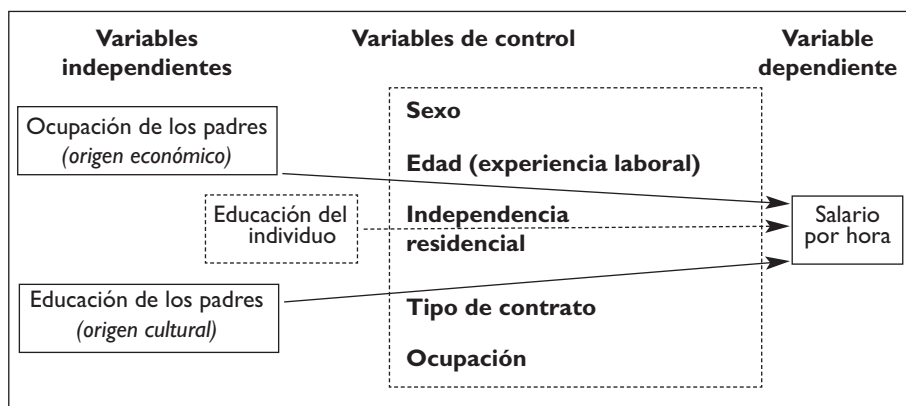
Variables independientes

Variables de control

Variable dependiente

Ocupación de los padres
*(origen económico)*

Educación del individuo

Educación de los padres
*(origen cultural)*

Sexo

Edad (experiencia laboral)

Independencia residencial

Tipo de contrato

Ocupación

Salario por hora